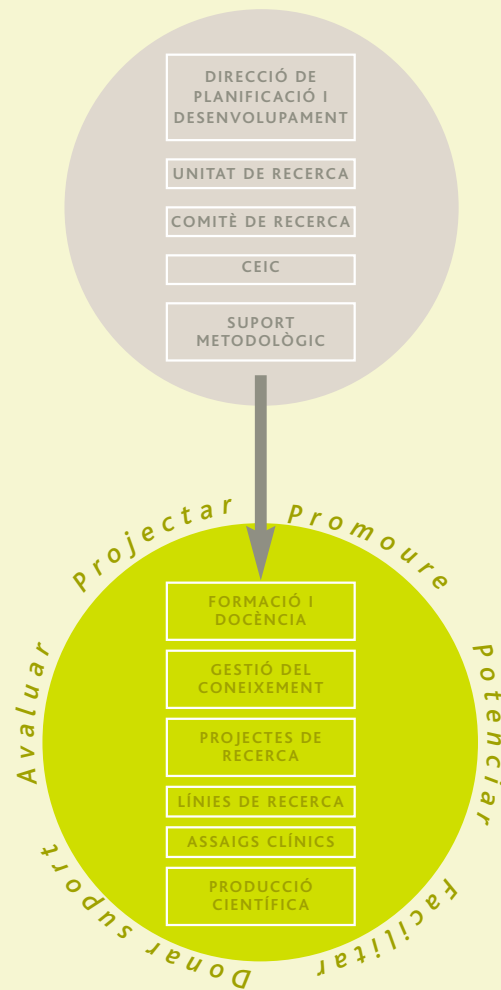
DIRECCIÓ DE PLANIFICACIÓ I DESENVOLUPAMENT

UNITAT DE RECERCA

COMITÈ DE RECERCA

CEIC

SUPORT METODOLÒGIC

Projectar

Promoure

Avaluar

potenciar

FORMACIÓ I DOCÈNCIA

GESTIÓ DEL CONEIXEMENT

PROJECTES DE RECERCA

LÍNIES DE RECERCA

ASSAIGS CLÍNICS

PRODUCCIÓ CIENTÍFICA

Donar suport

Facilitar